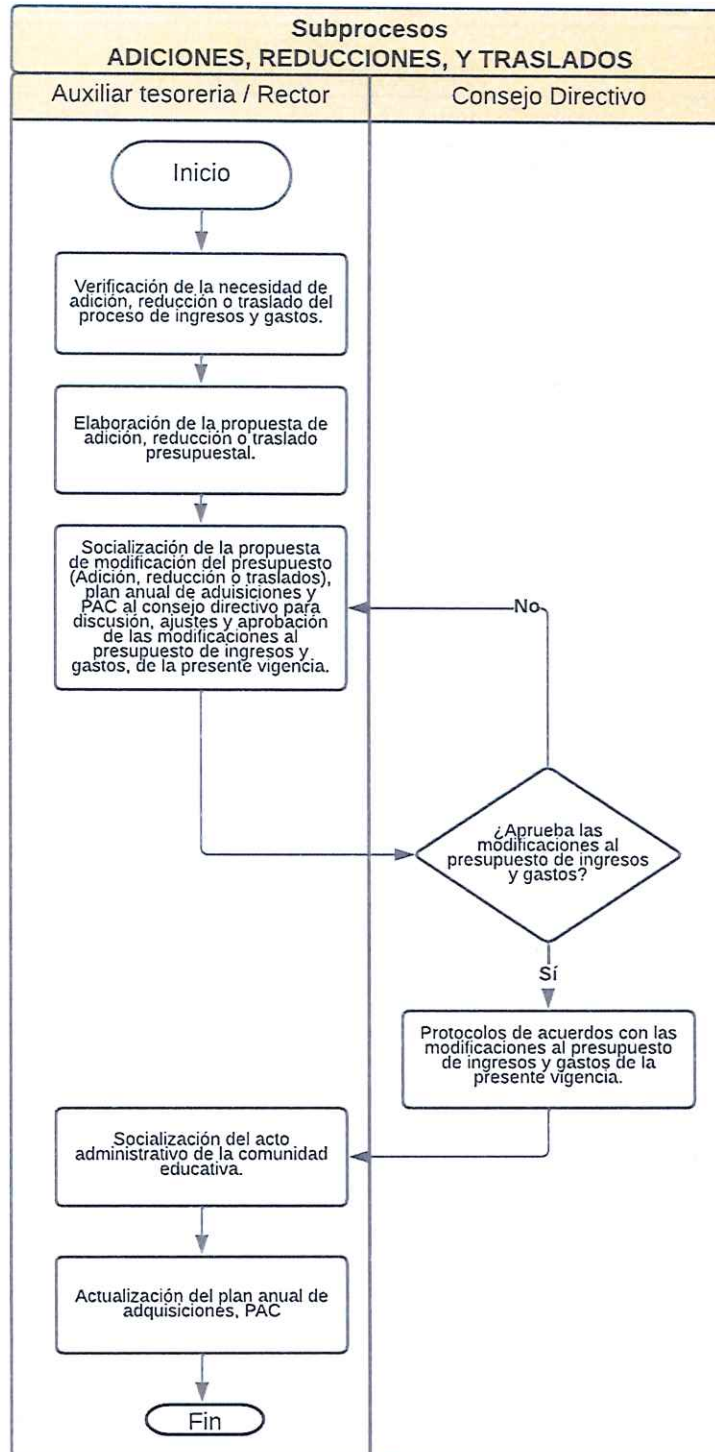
Subprocesos
ADICIONES, REDUCCIONES, Y TRASLADOS

Auxiliar tesoreria / Rector

Consejo Directivo

Inicio

Verificación de la necesidad de adición, reducción o traslado del proceso de ingresos y gastos.

Elaboración de la propuesta de adición, reducción o traslado presupuestal.

Socialización de la propuesta de modificación del presupuesto (Adición, reducción o traslados), plan anual de aduisiciones y PAC al consejo directivo para discusión, ajustes y aprobación de las modificaciones al presupuesto de ingresos y gastos, de la presente vigencia.

No

¿Aprueba las modificaciones al presupuesto de ingresos y gastos?

Sí

Protocolos de acuerdos con las modificaciones al presupuesto de ingresos y gastos de la presente vigencia.

Socialización del acto administrativo de la comunidad educativa.

Actualización del plan anual de adquisiciones, PAC

Fin